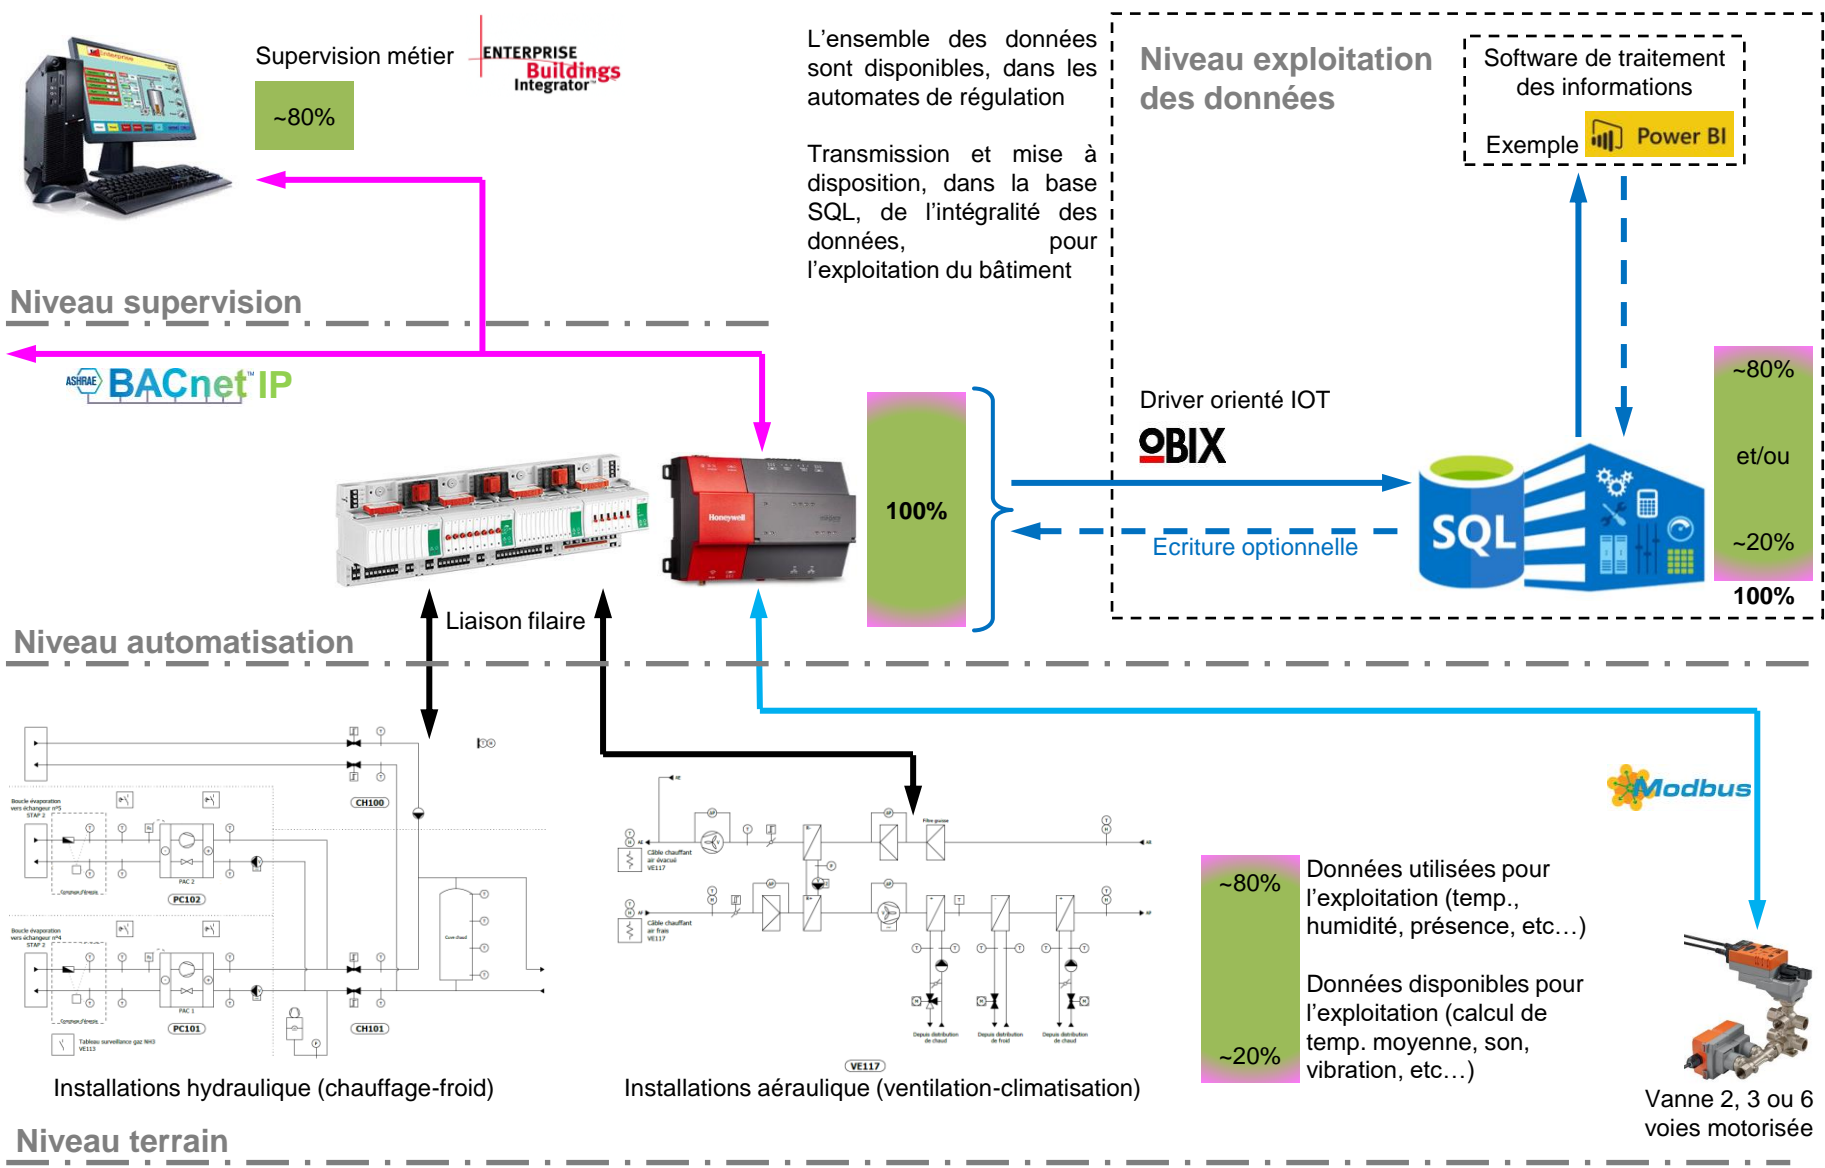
Supervision métier

ENTERPRISE Buildings Integrator

~80%

L'ensemble des données sont disponibles, dans les automates de régulation

Transmission et mise à disposition, dans la base SQL, de l'intégralité des données, pour l'exploitation du bâtiment

Niveau exploitation des données

Software de traitement des informations

Exemple Power BI

Niveau supervision

ASHRAE BACnet IP

100%

Driver orienté IOT

OBIX

Ecriture optionnelle

SQL

~80%

et/ou

~20%

100%

Liaison filaire

Niveau automatisation

CH100

PC102

PC101

CH101

VE117

Modbus

~80%

~20%

Données utilisées pour l'exploitation (temp., humidité, présence, etc…)

Données disponibles pour l'exploitation (calcul de temp. moyenne, son, vibration, etc…)

Installations hydraulique (chauffage-froid)

Installations aéraulique (ventilation-climatisation)

Vanne 2, 3 ou 6 voies motorisée

Niveau terrain